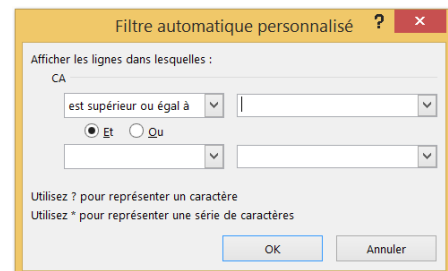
Filtre automatique personnalisé ? ✕

Afficher les lignes dans lesquelles :

CA

est supérieur ou égal à

Et Ou

Utilisez ? pour représenter un caractère
Utilisez * pour représenter une série de caractères

OK Annuler